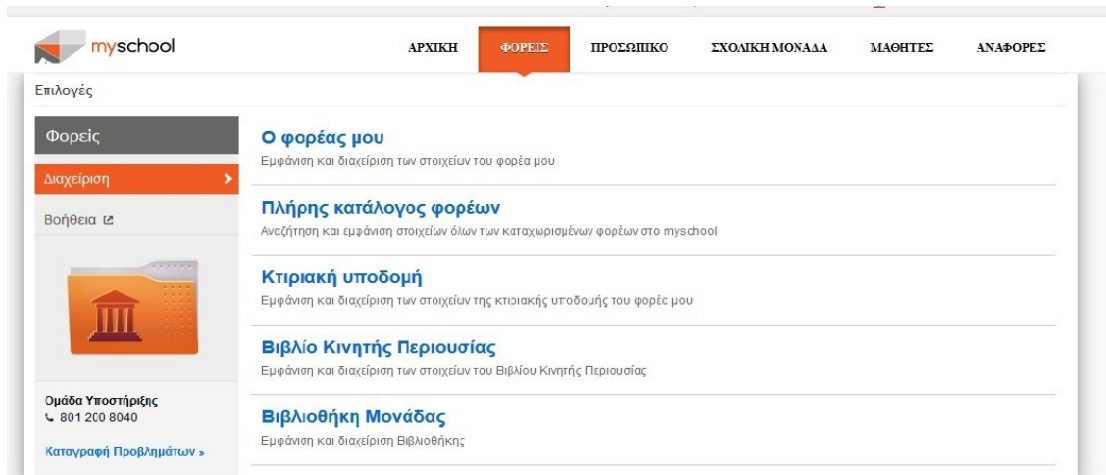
myschool

ΑΡΧΙΚΗ ΦΟΡΕΙΣ ΠΡΟΣΩΠΙΚΟ ΣΧΟΛΙΚΗ ΜΟΝΑΔΑ ΜΑΘΗΤΕΣ ΑΝΑΦΟΡΕΣ

Επιλογές

Φορείς

Διαχείριση

Βοήθεια

Ομάδα Υποστήριξης
801 200 8040

Καταγραφή Προβλημάτων »

Ο φορέας μου
Εμφάνιση και διαχείριση των στοιχείων του φορέα μου

Πλήρης κατάλογος φορέων
Αναζήτηση και εμφάνιση στοιχείων όλων των καταχωρισμένων φορέων στο myschool

Κτιριακή υποδομή
Εμφάνιση και διαχείριση των στοιχείων της κτιριακής υποδομής του φορέα μου

Βιβλίο Κινητής Περιουσίας
Εμφάνιση και διαχείριση των στοιχείων του Βιβλίου Κινητής Περιουσίας

Βιβλιοθήκη Μονάδας
Εμφάνιση και διαχείριση Βιβλιοθήκης